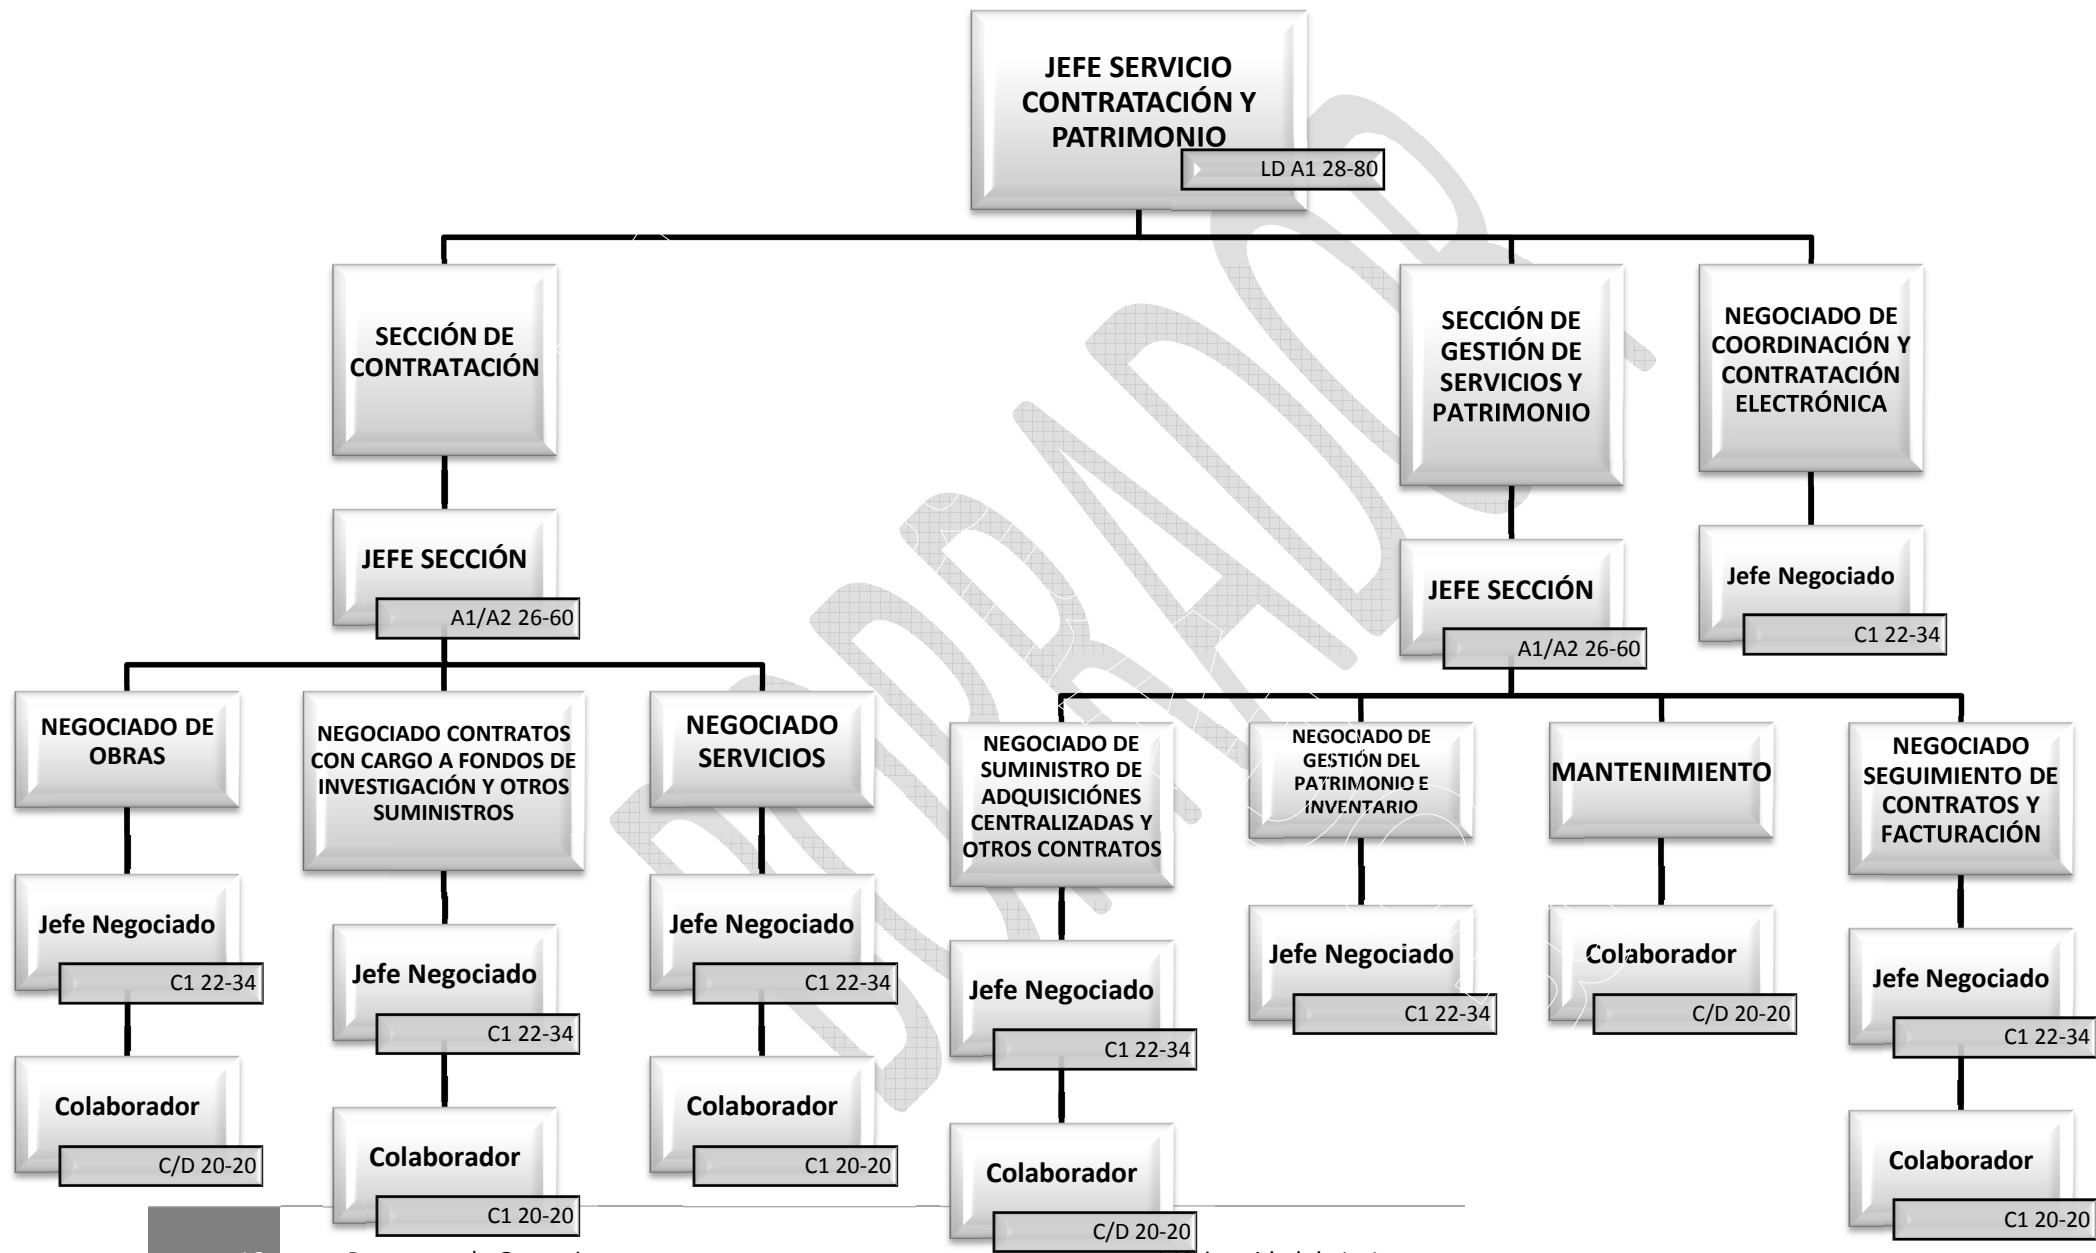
JEFE SERVICIO CONTRATACIÓN Y PATRIMONIO
LD A1 28-80

SECCIÓN DE CONTRATACIÓN

JEFE SECCIÓN
A1/A2 26-60

NEGOCIADO DE OBRAS
Jefe Negociado
C1 22-34
Colaborador
C/D 20-20

NEGOCIADO CONTRATOS CON CARGO A FONDOS DE INVESTIGACIÓN Y OTROS SUMINISTROS
Jefe Negociado
C1 22-34
Colaborador
C1 20-20

NEGOCIADO SERVICIOS
Jefe Negociado
C1 22-34
Colaborador
C1 20-20

SECCIÓN DE GESTIÓN DE SERVICIOS Y PATRIMONIO

JEFE SECCIÓN
A1/A2 26-60

NEGOCIADO DE SUMINISTRO DE ADQUISICIÓNES CENTRALIZADAS Y OTROS CONTRATOS
Jefe Negociado
C1 22-34
Colaborador
C/D 20-20

NEGOCIADO DE GESTIÓN DEL PATRIMONIO E INVENTARIO
Jefe Negociado
C1 22-34

MANTENIMIENTO
Colaborador
C/D 20-20

NEGOCIADO SEGUIMIENTO DE CONTRATOS Y FACTURACIÓN
Jefe Negociado
C1 22-34
Colaborador
C1 20-20

NEGOCIADO DE COORDINACIÓN Y CONTRATACIÓN ELECTRÓNICA
Jefe Negociado
C1 22-34

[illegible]